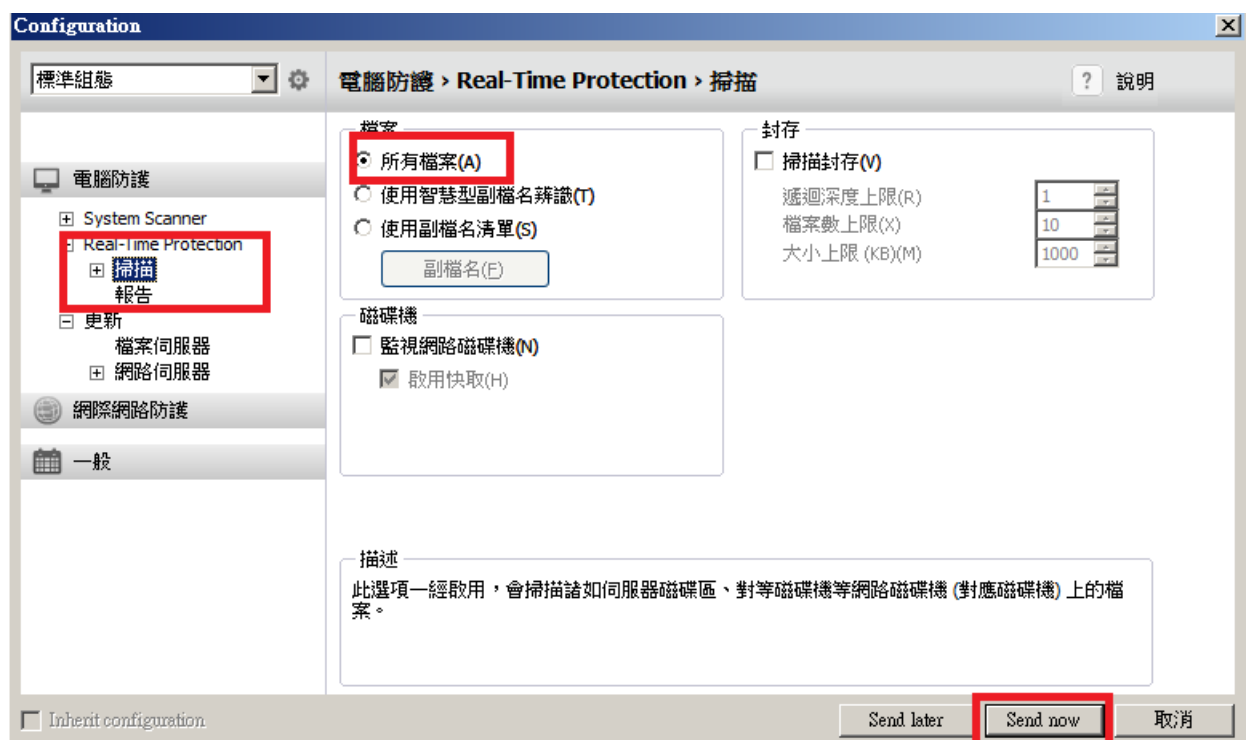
Configuration

標準組態

電腦防護 › Real-Time Protection › 掃描

? 說明

電腦防護
System Scanner
Real-Time Protection
掃描
報告
更新
檔案伺服器
網路伺服器
網際網路防護
一般

檔案
所有檔案(A)
使用智慧型副檔名辨識(T)
使用副檔名清單(S)
副檔名(F)

封存
掃描封存(V)
遞迴深度上限(R) 1
檔案數上限(X) 10
大小上限 (KB)(M) 1000

磁碟機
監視網路磁碟機(N)
啟用快取(H)

描述
此選項一經啟用，會掃描諸如伺服器磁碟區、對等磁碟機等網路磁碟機 (對應磁碟機) 上的檔案。

Inherit configuration

Send later
Send now
取消